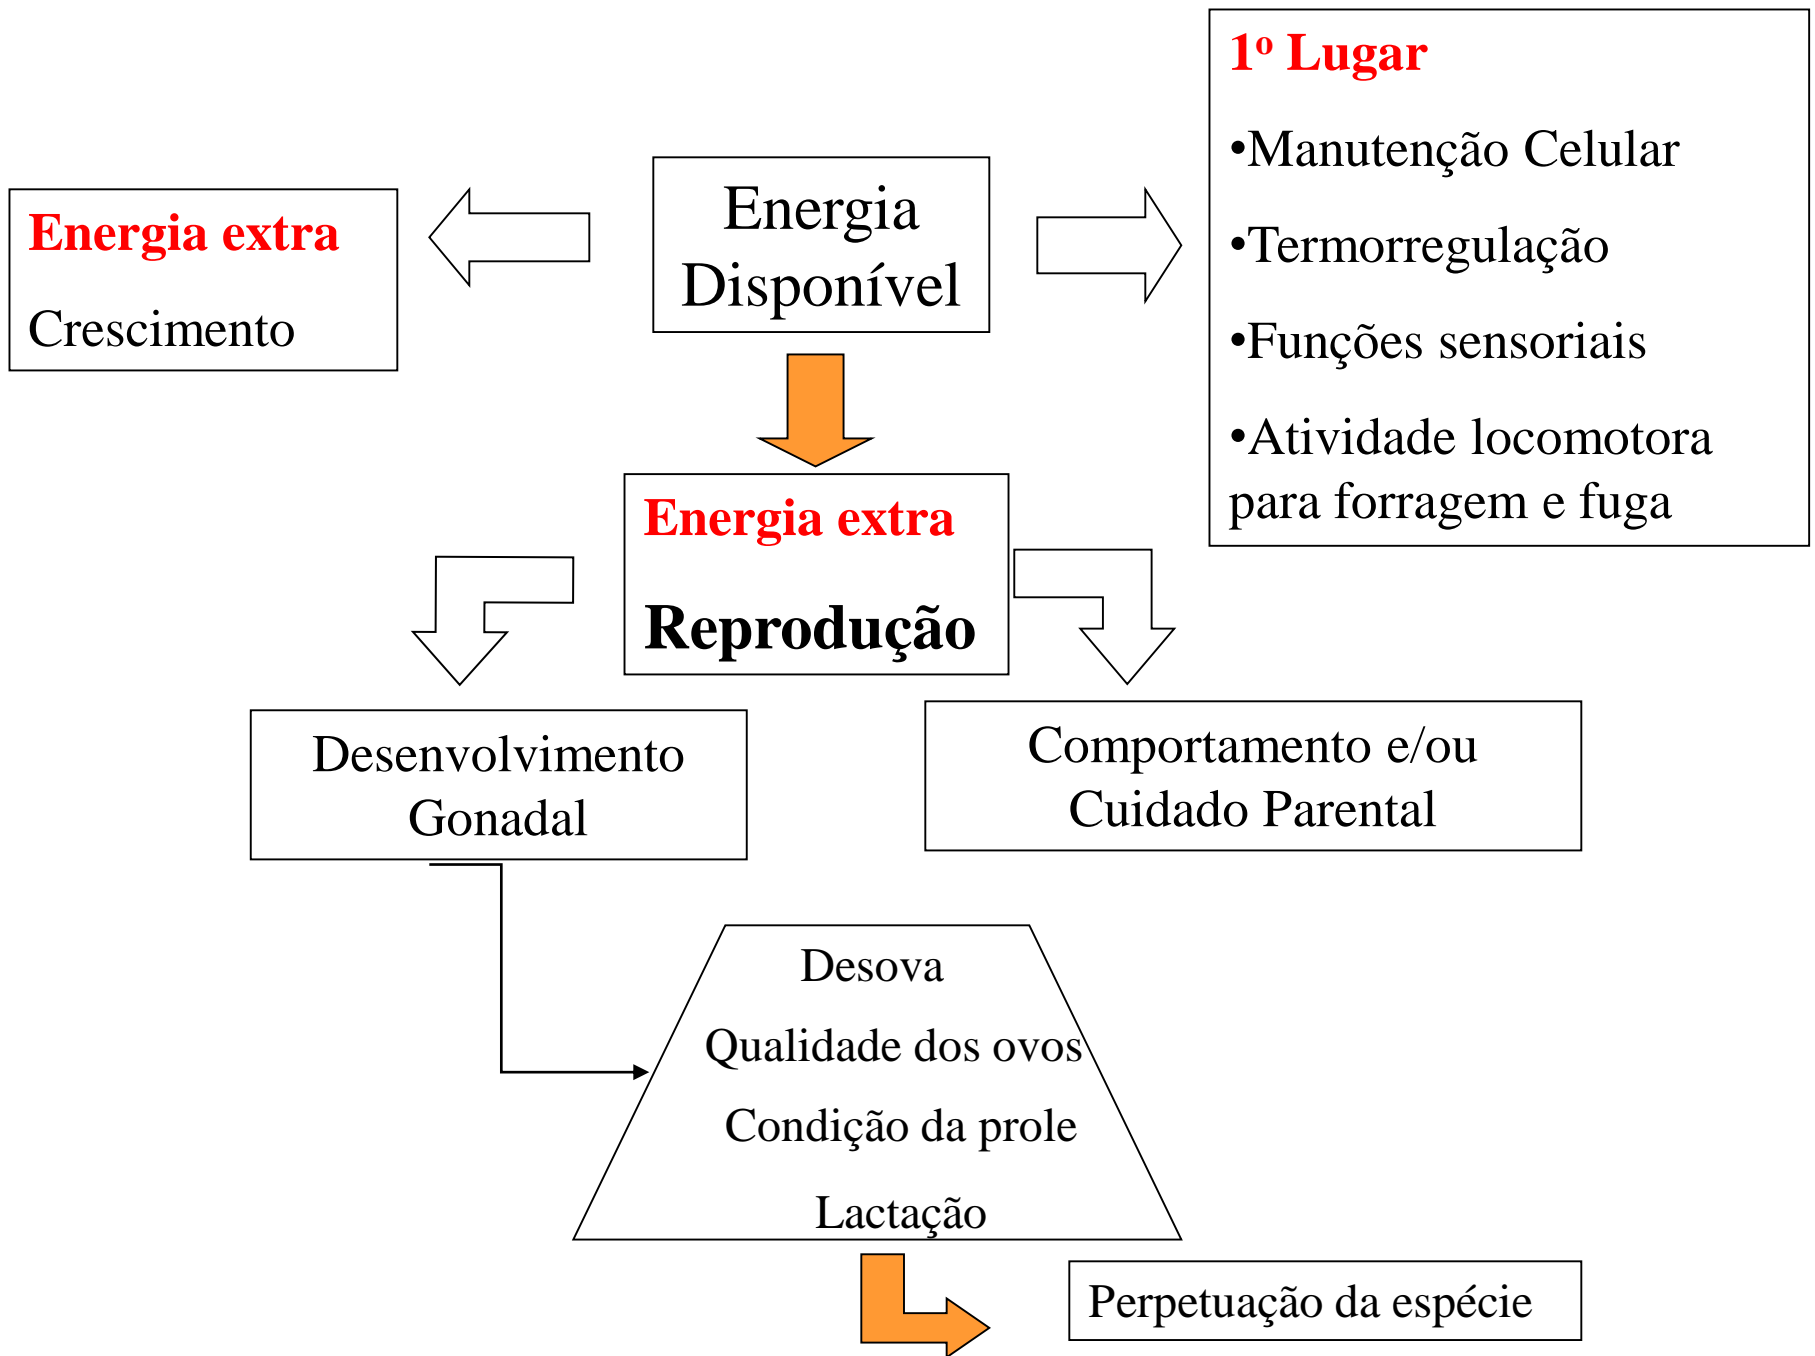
Energia extra

Crescimento

Energia Disponível

1º Lugar

•Manutenção Celular

•Termorregulação

•Funções sensoriais

•Atividade locomotora para forragem e fuga

Energia extra

Reprodução

Desenvolvimento Gonadal

Comportamento e/ou Cuidado Parental

Desova

Qualidade dos ovos

Condição da prole

Lactação

Perpetuação da espécie